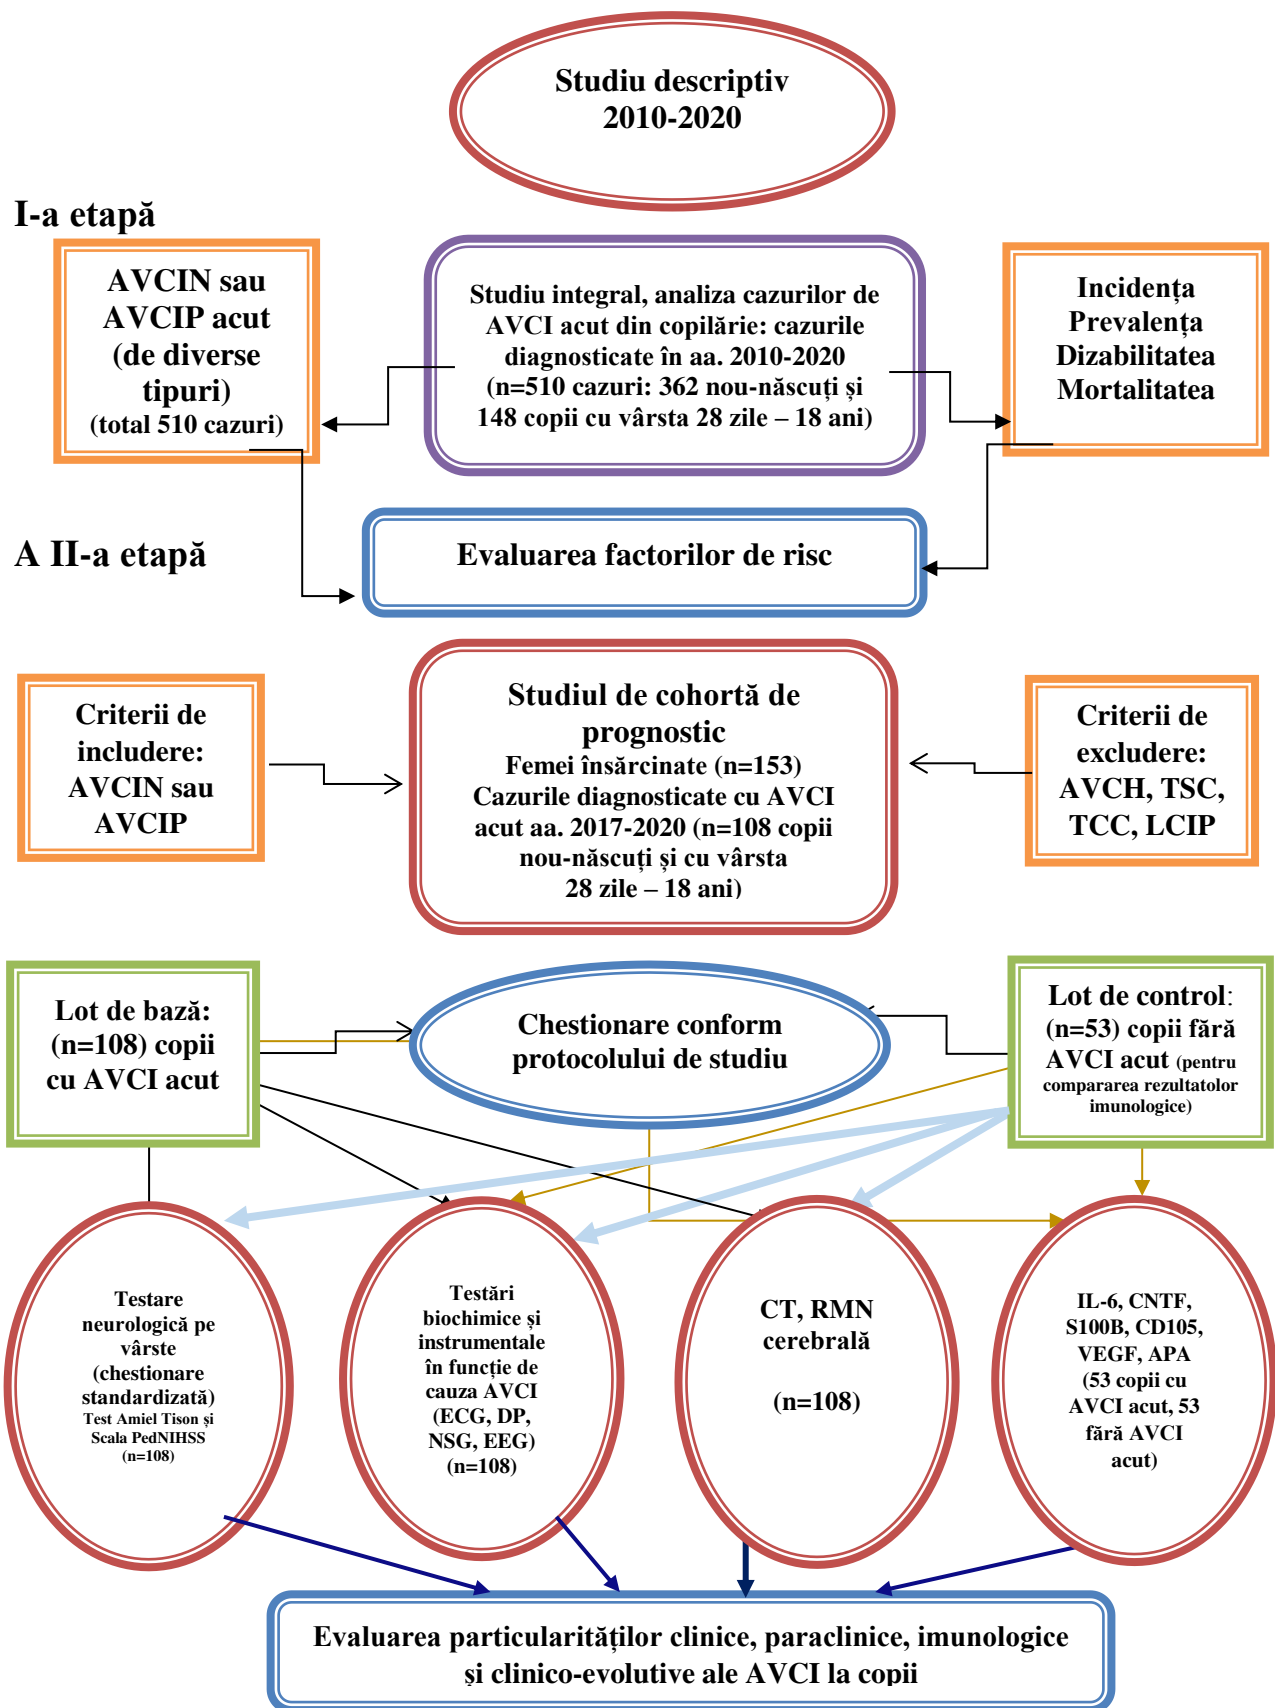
Studiu descriptiv
2010-2020

I-a etapă

AVCIN sau AVCIP acut (de diverse tipuri) (total 510 cazuri)

Studiu integral, analiza cazurilor de AVCI acut din copilărie: cazurile diagnosticate în aa. 2010-2020 (n=510 cazuri: 362 nou-născuți și 148 copii cu vârsta 28 zile – 18 ani)

Incidența
Prevalența
Dizabilitatea
Mortalitatea

A II-a etapă

Evaluarea factorilor de risc

Criterii de includere: AVCIN sau AVCIP

Studiul de cohortă de prognostic
Femei însărcinate (n=153)
Cazurile diagnosticate cu AVCI acut aa. 2017-2020 (n=108 copii nou-născuți și cu vârsta 28 zile – 18 ani)

Criterii de excludere: AVCH, TSC, TCC, LCIP

Lot de bază: (n=108) copii cu AVCI acut

Chestionare conform protocolului de studiu

Lot de control: (n=53) copii fără AVCI acut (pentru compararea rezultatolor imunologice)

Testare neurologică pe vârste (chestionare standardizată) Test Amiel Tison și Scala PedNIHSS (n=108)

Testări biochimice și instrumentale în funcție de cauza AVCI (ECG, DP, NSG, EEG) (n=108)

CT, RMN cerebrală

(n=108)

IL-6, CNTF, S100B, CD105, VEGF, APA (53 copii cu AVCI acut, 53 fără AVCI acut)

Evaluarea particularităților clinice, paraclinice, imunologice și clinico-evolutive ale AVCI la copii